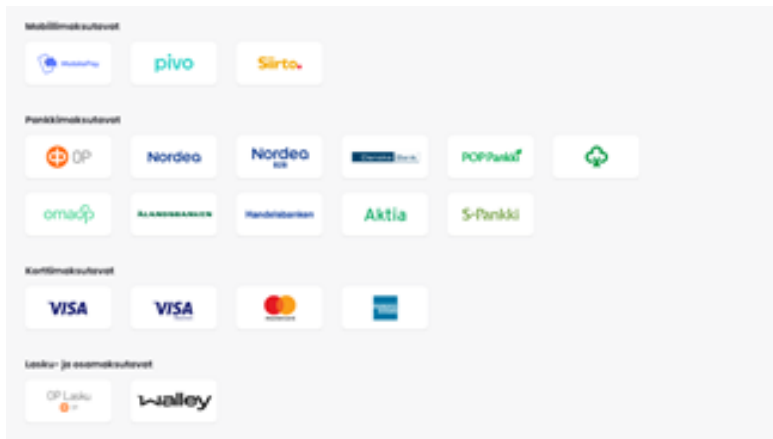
Mobiilimaksutavat

MobilePay

pivo

Siirto

Pankkimaksutavat

OP

Nordea

Nordea

Danske Bank

POP Pankki

omaSp

ÅLANDSBANKEN

Handelsbanken

Aktia

S-Pankki

Korttimaksutavat

VISA

VISA

Lasku- ja osamaksutavat

OP Lasku

walley